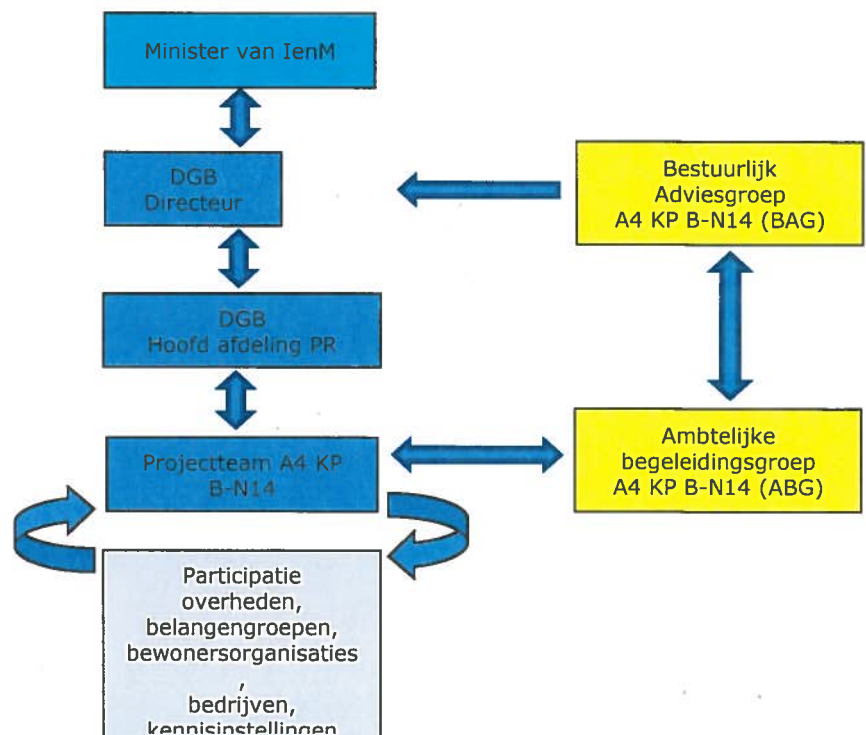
Minister van IenM

DGB
Directeur

Bestuurlijk
Adviesgroep
A4 KP B-N14 (BAG)

DGB
Hoofd afdeling PR

Projectteam A4 KP
B-N14

Ambtelijke
begeleidingsgroep
A4 KP B-N14 (ABG)

Participatie
overheden,
belangengroepen,
bewonersorganisaties
,
bedrijven,
kennisinstellingen